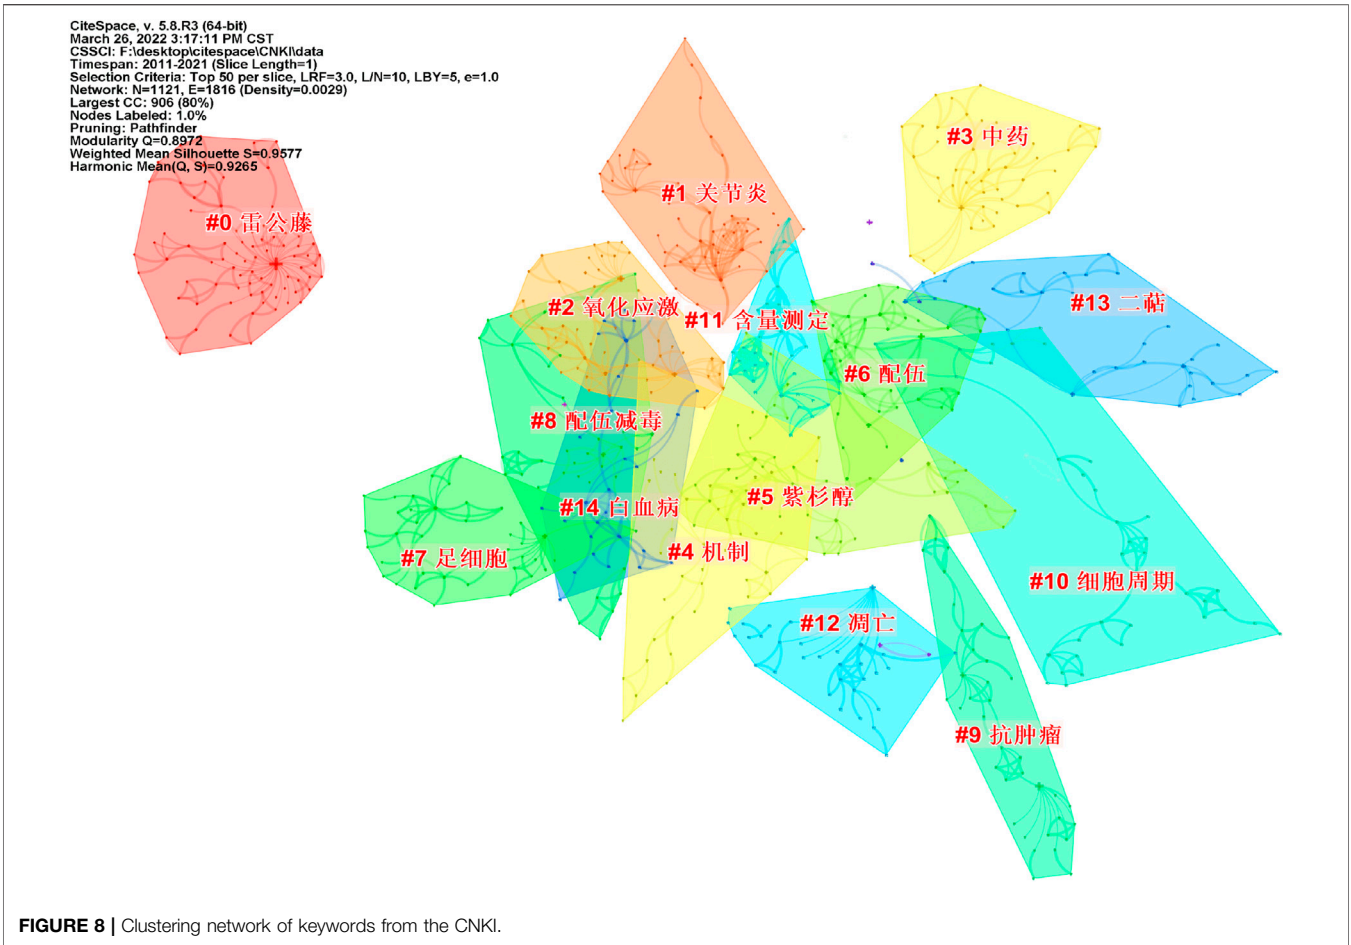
CiteSpace, v. 5.8.R3 (64-bit)
March 26, 2022 3:17:11 PM CST
CSSCI: F:\desktop\citespace\CNKI\data
Timespan: 2011-2021 (Slice Length=1)
Selection Criteria: Top 50 per slice, LRF=3.0, L/N=10, LBY=5, e=1.0
Network: N=1121, E=1816 (Density=0.0029)
Largest CC: 906 (80%)
Nodes Labeled: 1.0%
Pruning: Pathfinder
Modularity Q=0.8972
Weighted Mean Silhouette S=0.9577
Harmonic Mean(Q, S)=0.9265

#0 雷公藤
#1 关节炎
#3 中药
#2 氧化应激
#11 含量测定
#13 二萜
#6 配伍
#8 配伍减毒
#14 白血病
#5 紫杉醇
#7 足细胞
#4 机制
#10 细胞周期
#12 凋亡
#9 抗肿瘤

FIGURE 8 | Clustering network of keywords from the CNKI.